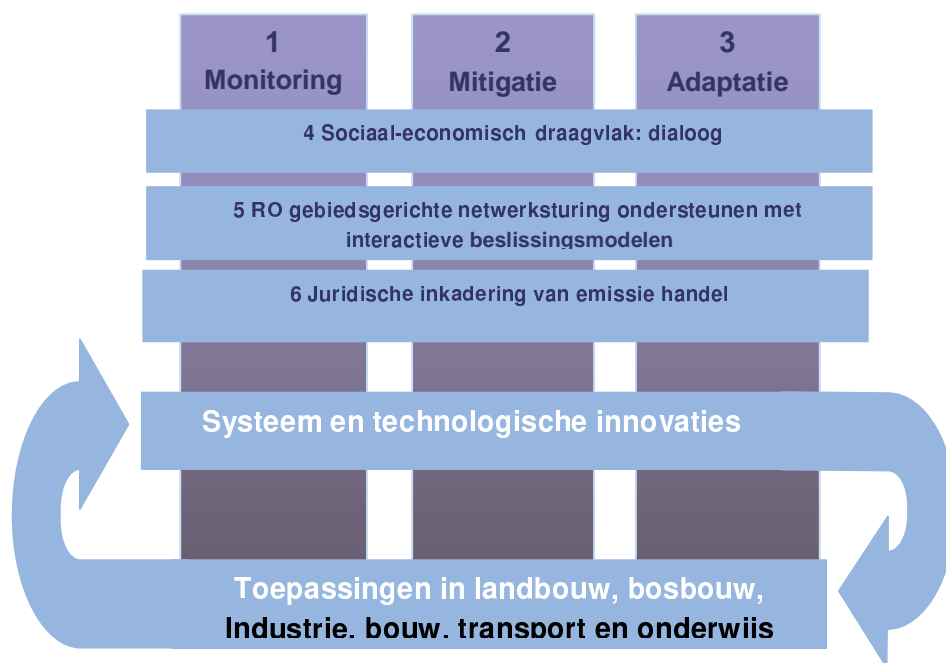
1
Monitoring

2
Mitigatie

3
Adaptatie

4 Sociaal-economisch draagvlak: dialoog

5 RO gebiedsgerichte netwerksturing ondersteunen met interactieve beslissingsmodellen

6 Juridische inkadering van emissie handel

Systeem en technologische innovaties

Toepassingen in landbouw, bosbouw, Industrie, bouw, transport en onderwijs